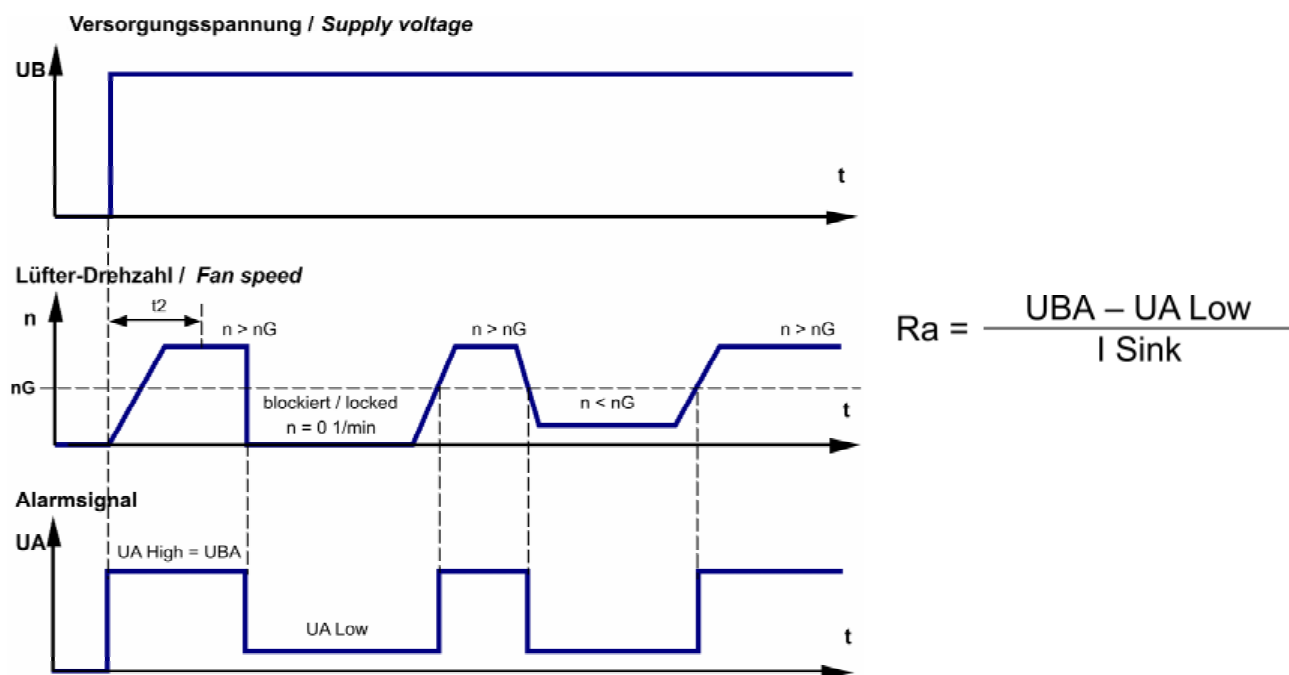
Versorgungsspannung / *Supply voltage*

UB

t

Lüfter-Drehzahl / *Fan speed*

n

t2

n > nG

n > nG

n > nG

nG

blockiert / locked

n = 0 1/min

n < nG

t

Alarmsignal

UA

UA High = UBA

UA Low

t

$Ra = \frac{UBA - UA\ Low}{I\ Sink}$